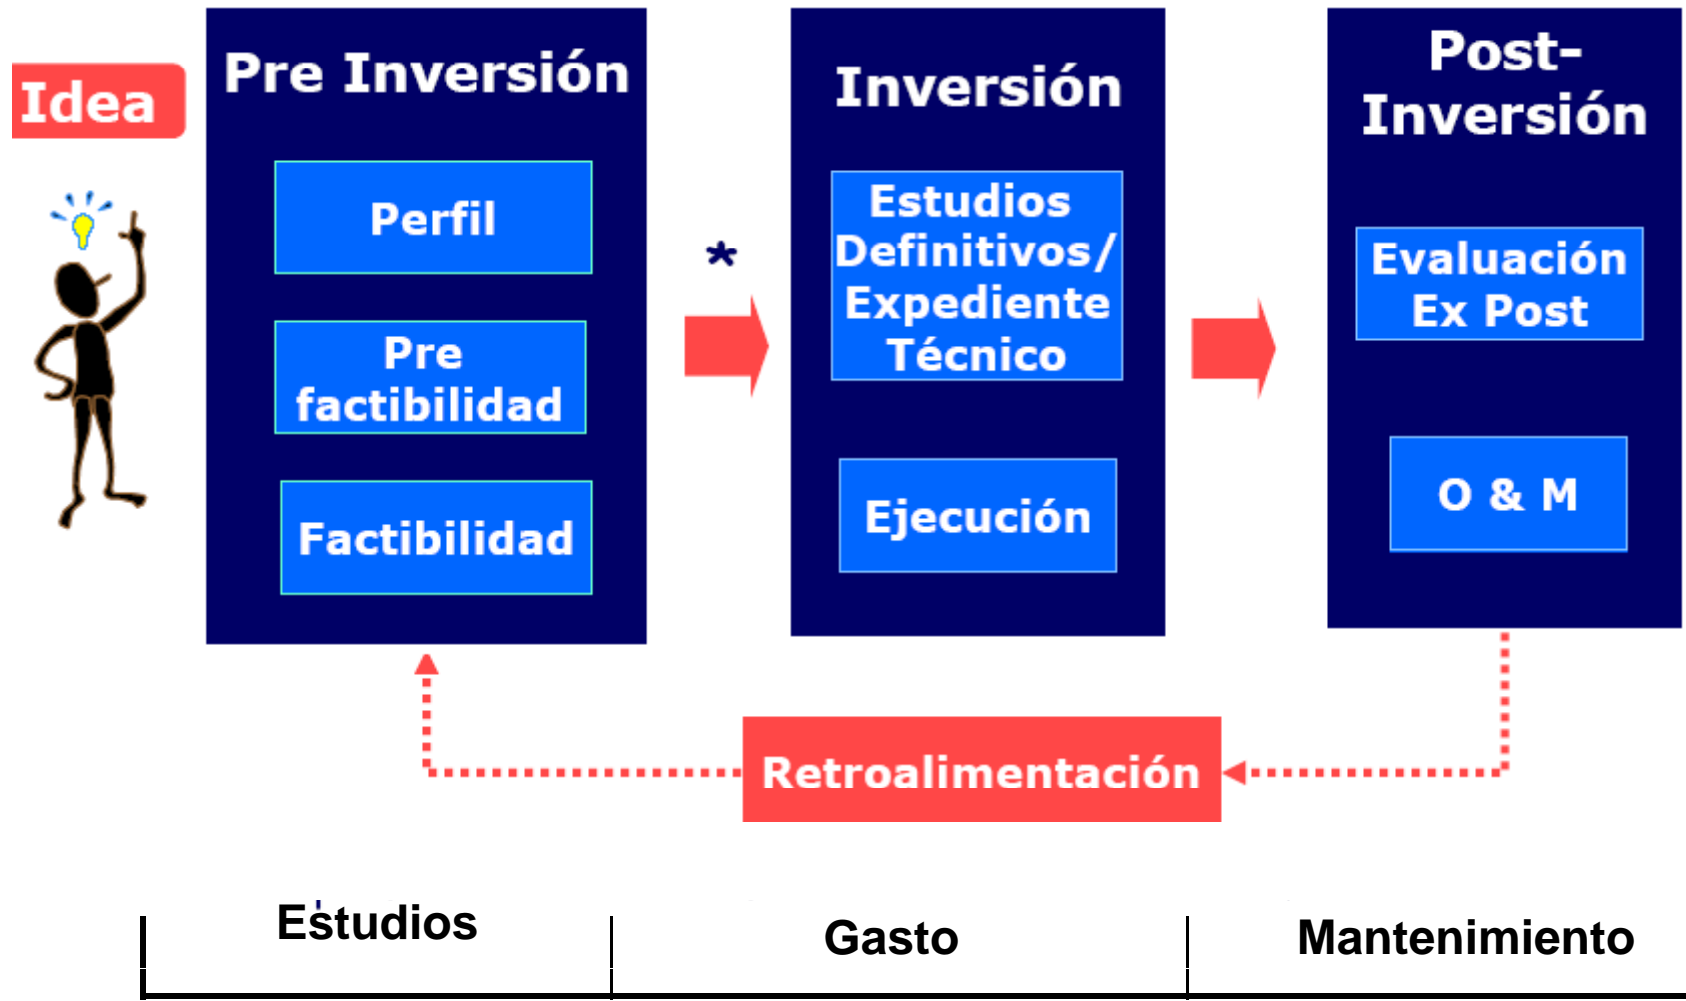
Idea

Pre Inversión

Perfil

Pre factibilidad

Factibilidad

*

Inversión

Estudios Definitivos/ Expediente Técnico

Ejecución

Post-Inversión

Evaluación Ex Post

O & M

Retroalimentación

Estudios

Gasto

Mantenimiento